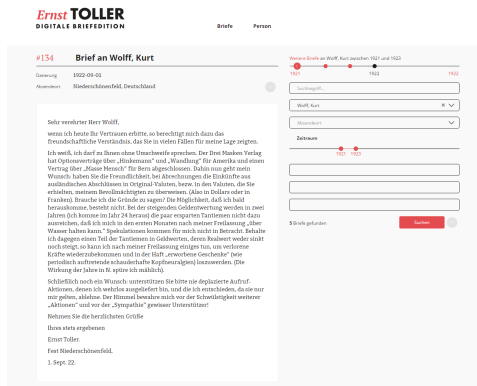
Ernst TOLLER
DIGITALE BRIEFEDITION

Briefe Person

#134 Brief an Wolff, Kurt

Datierung 1922-09-01
Absendeort Niederschönenfeld, Deutschland

Sehr verehrter Herr Wolff,

wenn ich heute Ihr Vertrauen erbitte, so berechtigt mich dazu das freundschaftliche Verständnis, das Sie in vielen Fällen für meine Lage zeigten.

Ich weiß, ich darf zu Ihnen ohne Umschweife sprechen. Der Drei Masken Verlag hat Optionsverträge über „Hinkemann" und „Wandlung" für Amerika und einen Vertrag über „Masse Mensch" für Bern abgeschlossen. Dahin nun geht mein Wunsch: haben Sie die Freundlichkeit, bei Abrechnungen die Einkünfte aus ausländischen Abschlüssen in Original-Valuten, bezw. in den Valuten, die Sie erhielten, meinem Bevollmächtigten zu übersenden. (Also in Dollars oder in Franken). Brauche ich die Gründe zu sagen? Die Möglichkeit, daß ich bald herauskomme, besteht nicht. Bei der steigenden Geldentwertung werden in zwei Jahren (ich komme im Jahr 24 heraus) die paar ersparten Tantiemen nicht dazu ausreichen, daß ich mich in den ersten Monaten nach meiner Freilassung „über Wasser halten kann." Spekulationen kommen für mich nicht in Betracht. Behalte ich dagegen einen Teil der Tantiemen in Geldwerten, deren Realwert weder sinkt noch steigt, so kann ich nach meiner Freilassung einiges tun, um verlorene Kräfte wiederzubekommen und in der Haft „erworbene Geschenke" (wie periodisch auftretende schauderhafte Kopfneuralgien) loszuwerden. (Die Wirkung der Jahre in N. spüre ich mählich).

Schließlich noch ein Wunsch: unterstützen Sie bitte nie deplacierte Aufruf-Aktionen, denen ich wehrlos ausgeliefert bin, und die ich entschieden, da sie nur mir gelten, ablehne. Der Himmel bewahre mich vor der Schwülstigkeit weiterer „Aktionen" und vor der „Sympathie" gewisser Unterstützer!

Nehmen Sie die herzlichsten Grüße

Ihres stets ergebenen

Ernst Toller.

Fest Niederschönenfeld,

1. Sept. 22.

Weitere Briefe an Wolff, Kurt zwischen 1921 und 1923

1921 1922 1923

Suchbegriff...

Wolff, Kurt

Absendeort

Zeitraum

1921 1923

5 Briefe gefunden Suchen